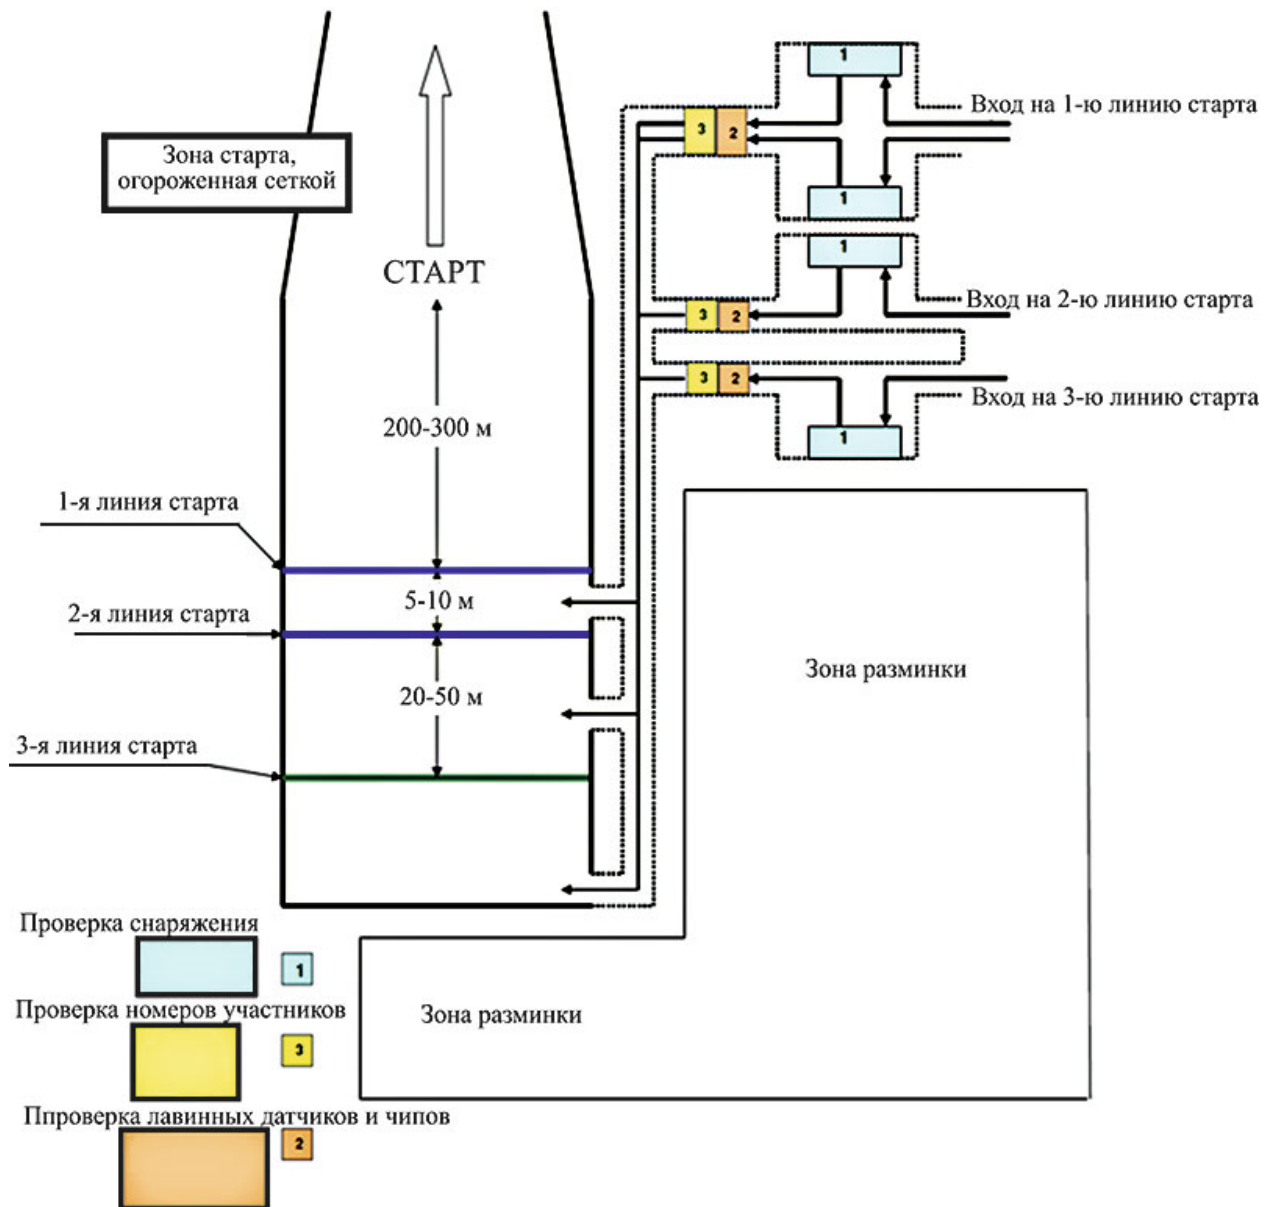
Зона старта, огороженная сеткой

СТАРТ

1

3 2

Вход на 1-ю линию старта

1

1

Вход на 2-ю линию старта

3 2

3 2

Вход на 3-ю линию старта

1

200-300 м

1-я линия старта

5-10 м

2-я линия старта

20-50 м

3-я линия старта

Зона разминки

Проверка снаряжения

1

Проверка номеров участников

3

Зона разминки

Ппроверка лавинных датчиков и чипов

2